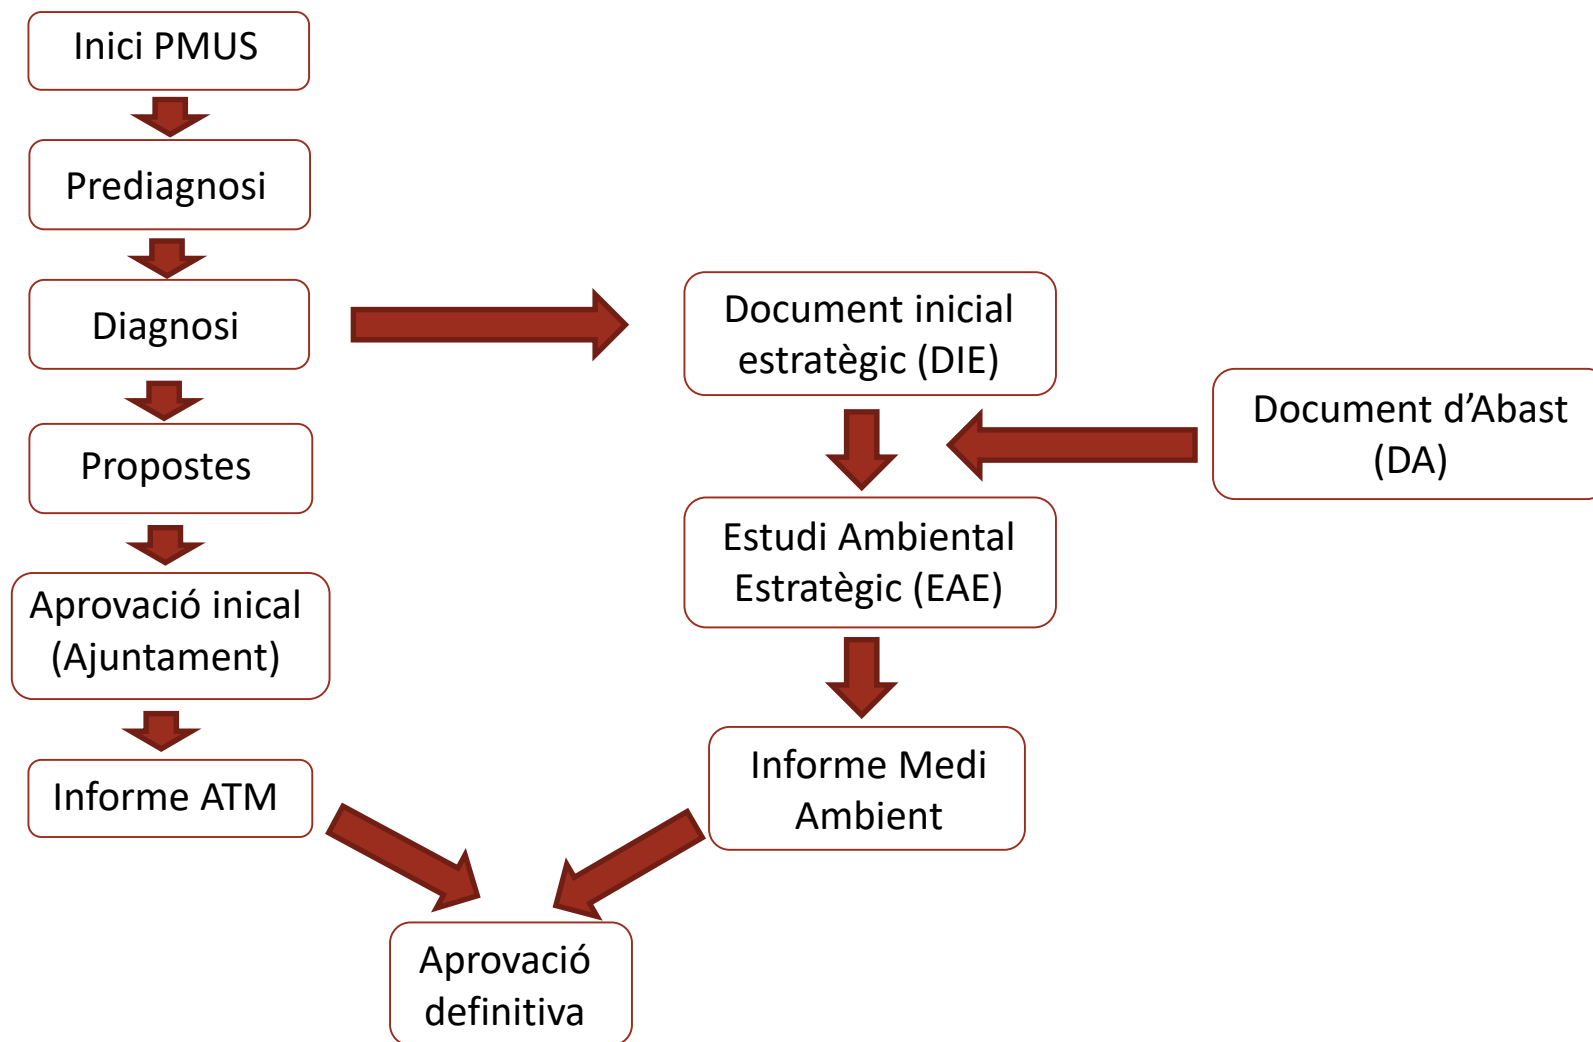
Inici PMUS

Prediagnosi

Diagnosi

Propostes

Aprovació inical (Ajuntament)

Informe ATM

Document inicial estratègic (DIE)

Document d'Abast (DA)

Estudi Ambiental Estratègic (EAE)

Informe Medi Ambient

Aprovació definitiva